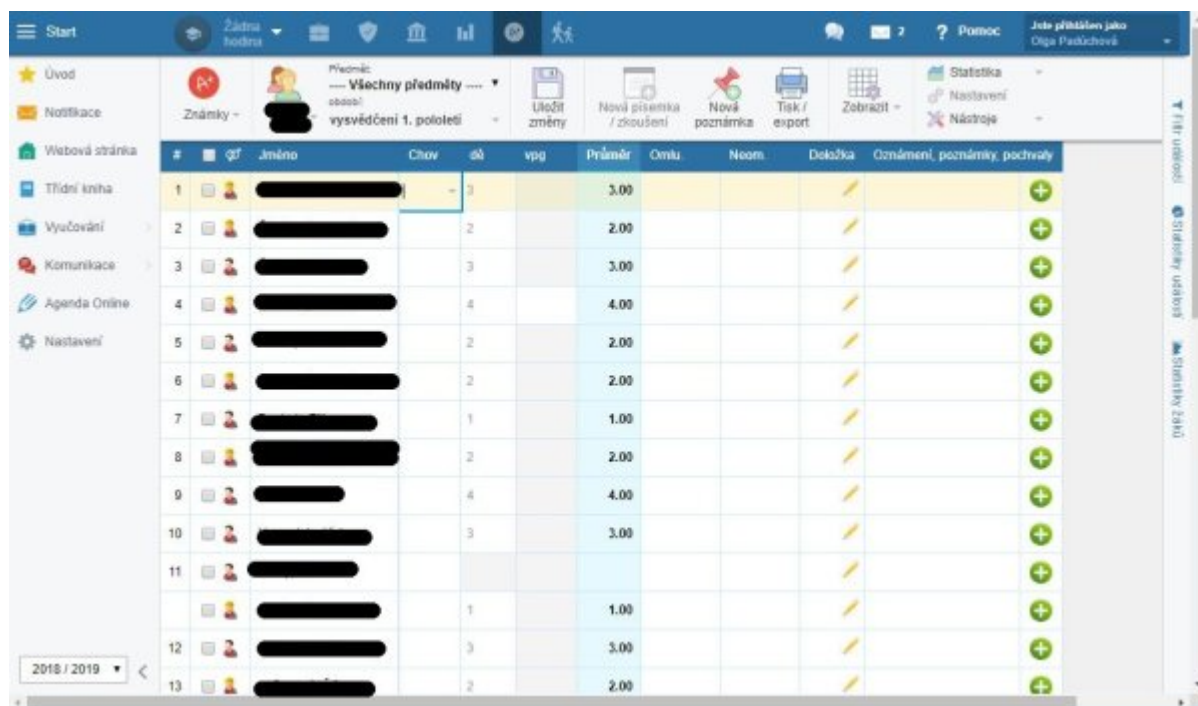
Start
Žádná hodina
? Pomoc
Jste přihlášen jako Olga Paďúchová

Úvod
Notifikace
Webová stránka
Třídní kniha
Vyučování
Komunikace
Agenda Online
Nastavení

Známky
Předmět:
---- Všechny předměty ----
období:
vysvědčení 1. pololetí
Uložit změny
Nová písemka / zkoušení
Nová poznámka
Tisk / export
Zobrazit
Statistika
Nastavení
Nástroje

| # | | ♂ | Jméno | Chov | dě | vpg | Průměr | Omlu. | Neom. | Doložka | Oznámení, poznámky, pochvaly |
|---|---|---|---|---|---|---|---|---|---|---|---|
| 1 | | | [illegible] | | 3 | | 3.00 | | | | |
| 2 | | | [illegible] | | 2 | | 2.00 | | | | |
| 3 | | | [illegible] | | 3 | | 3.00 | | | | |
| 4 | | | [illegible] | | 4 | | 4.00 | | | | |
| 5 | | | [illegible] | | 2 | | 2.00 | | | | |
| 6 | | | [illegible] | | 2 | | 2.00 | | | | |
| 7 | | | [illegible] | | 1 | | 1.00 | | | | |
| 8 | | | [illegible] | | 2 | | 2.00 | | | | |
| 9 | | | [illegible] | | 4 | | 4.00 | | | | |
| 10 | | | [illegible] | | 3 | | 3.00 | | | | |
| 11 | | | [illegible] | | | | | | | | |
| | | | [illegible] | | 1 | | 1.00 | | | | |
| 12 | | | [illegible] | | 3 | | 3.00 | | | | |
| 13 | | | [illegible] | | 2 | | 2.00 | | | | |

2018 / 2019

Filtr událostí
Statistiky událostí
Statistiky žáků